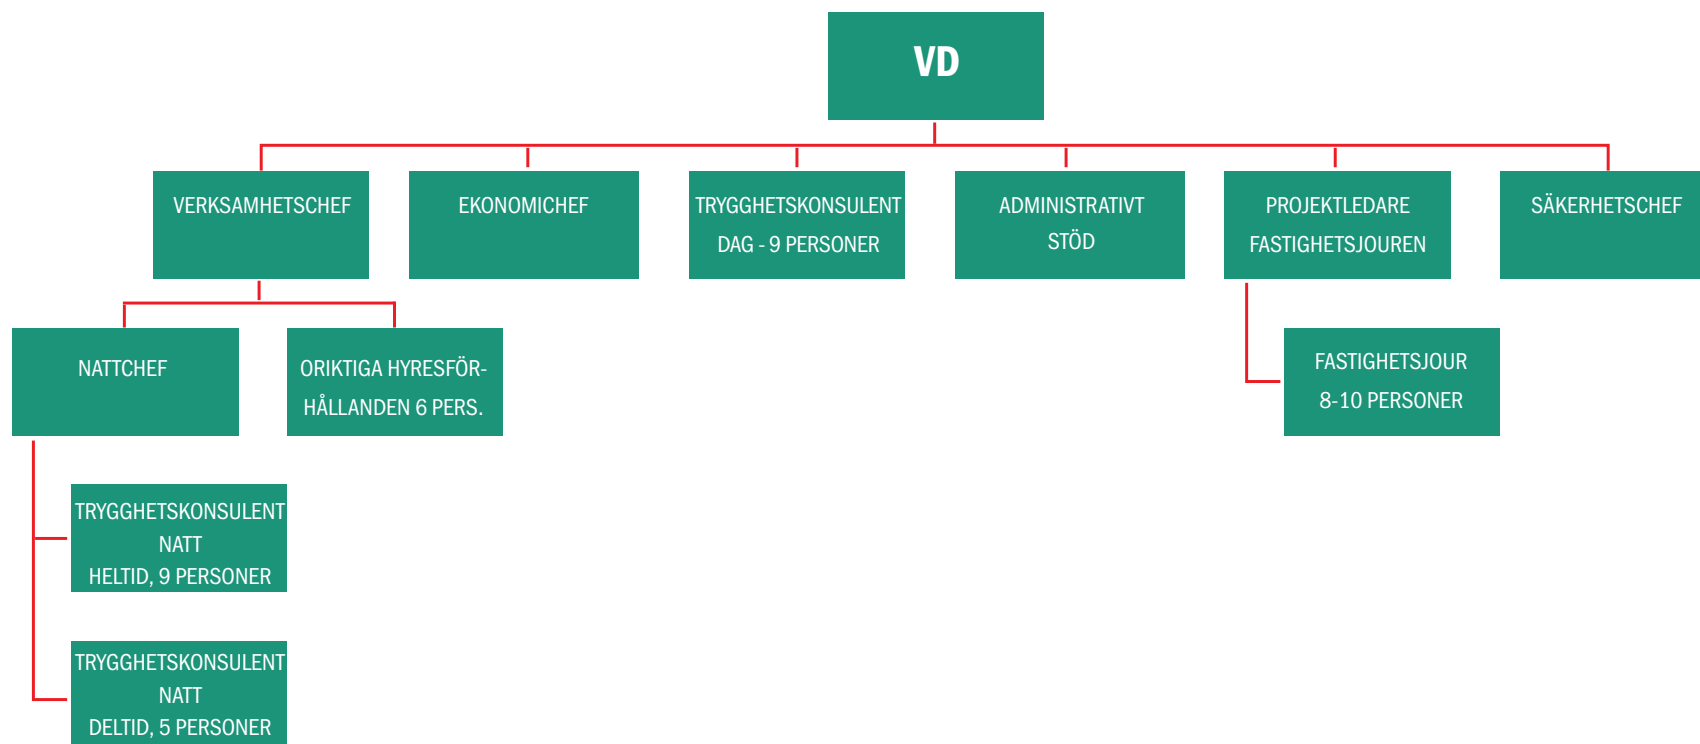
VD

VERKSAMHETSCHEF

EKONOMICHEF

TRYGGHETSKONSULENT DAG - 9 PERSONER

ADMINISTRATIVT STÖD

PROJEKTLEDARE FASTIGHETSJOUREN

SÄKERHETSCHEF

NATTCHEF

ORIKTIGA HYRESFÖRHÅLLANDEN 6 PERS.

FASTIGHETSJOUR 8-10 PERSONER

TRYGGHETSKONSULENT NATT HELTID, 9 PERSONER

TRYGGHETSKONSULENT NATT DELTID, 5 PERSONER